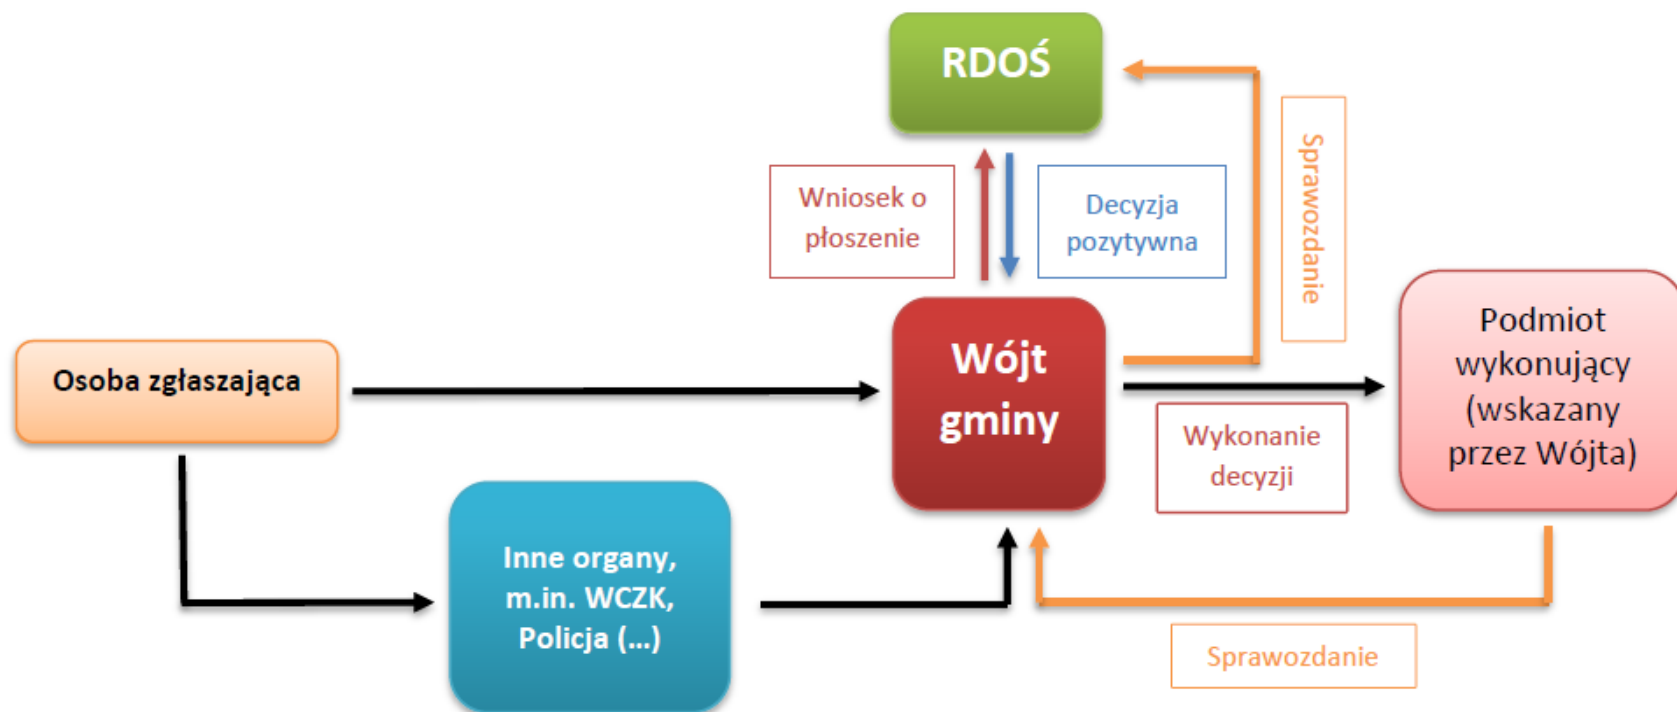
RDOŚ

Wniosek o płoszenie

Decyzja pozytywna

Sprawozdanie

Osoba zgłaszająca

Wójt gminy

Podmiot wykonujący (wskazany przez Wójta)

Wykonanie decyzji

Inne organy, m.in. WCZK, Policja (...)

Sprawozdanie